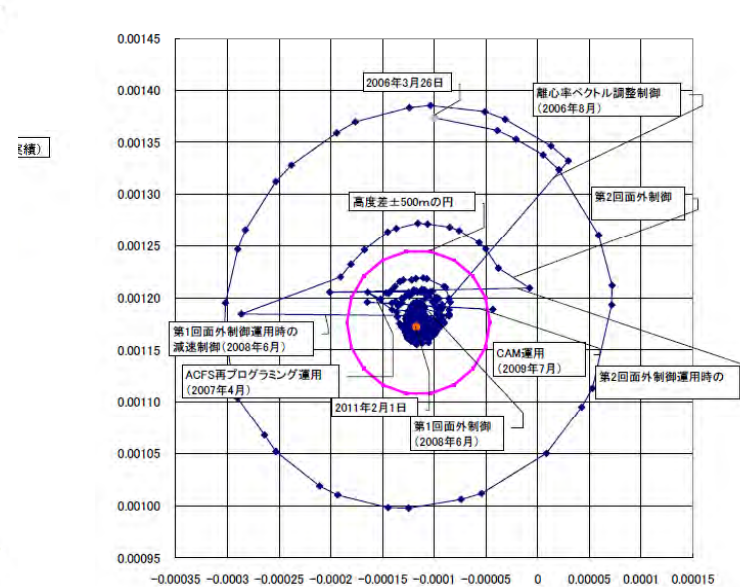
実績)

0.00145
0.00140
0.00135
0.00130
0.00125
0.00120
0.00115
0.00110
0.00105
0.00100
0.00095

-0.00035 -0.0003 -0.00025 -0.0002 -0.00015 -0.0001 -0.00005 0 0.00005 0.0001 0.00015

2006年3月26日

離心率ベクトル調整制御
(2006年8月)

第2回面外制御

高度差±500mの円

第1回面外制御運用時の
減速制御(2008年6月)

ACFS再プログラミング運用
(2007年4月)

CAM運用
(2009年7月)

第2回面外制御運用時の

2011年2月1日

第1回面外制御
(2008年6月)